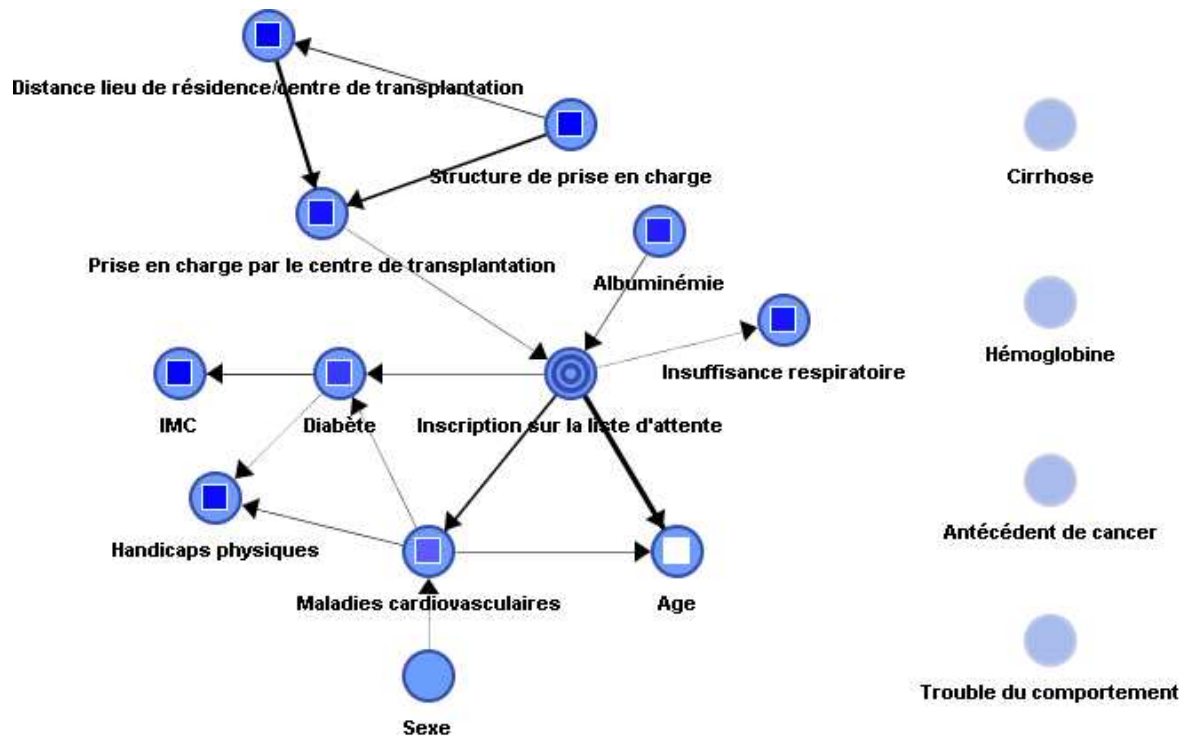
Distance lieu de résidence/centre de transplantation

Structure de prise en charge

Cirrhose

Prise en charge par le centre de transplantation

Albuminémie

Hémoglobine

Insuffisance respiratoire

IMC

Diabète

Inscription sur la liste d'attente

Antécédent de cancer

Handicaps physiques

Maladies cardiovasculaires

Age

Trouble du comportement

Sexe